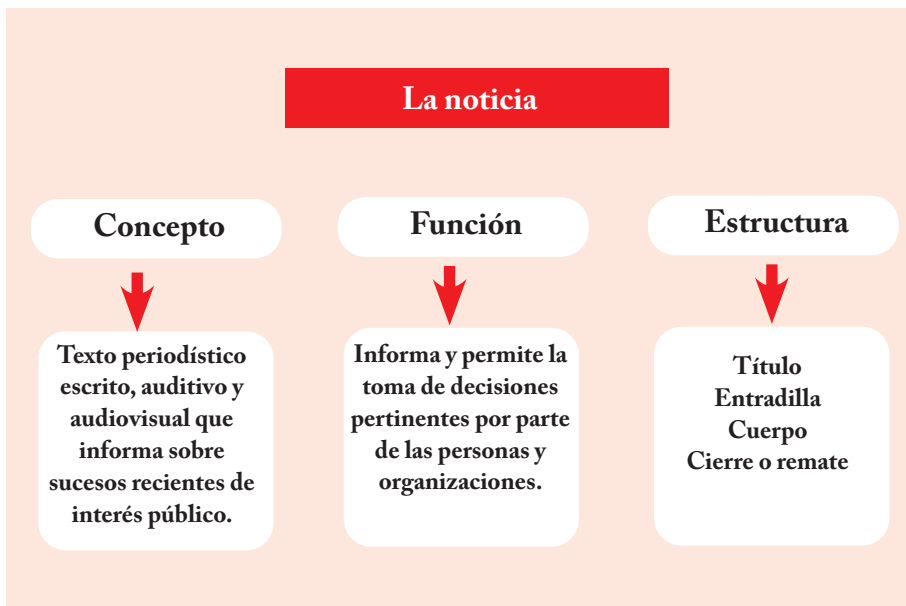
La noticia

Concepto

Texto periodístico escrito, auditivo y audiovisual que informa sobre sucesos recientes de interés público.

Función

Informa y permite la toma de decisiones pertinentes por parte de las personas y organizaciones.

Estructura

Título
Entradilla
Cuerpo
Cierre o remate